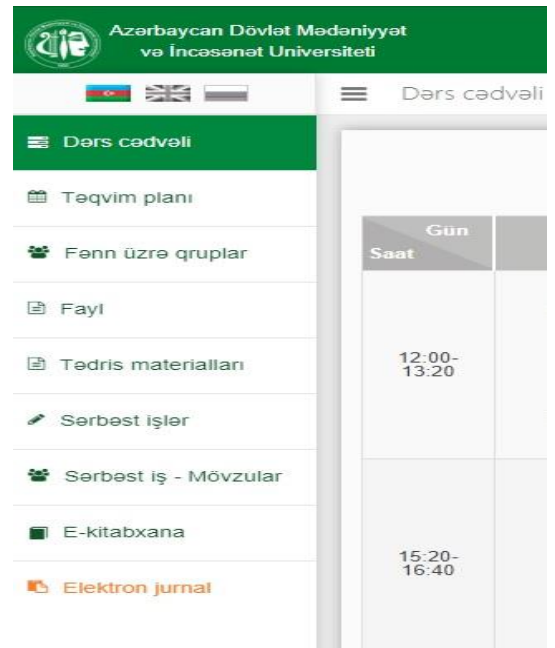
Azərbaycan Dövlət Mədəniyyət və İncəsənət Universiteti

Dərs cədvəli

Dərs cədvəli
Təqvim planı
Fənn üzrə qruplar
Fayl
Tədris materialları
Sərbəst işlər
Sərbəst iş - Mövzular
E-kitabxana
Elektron jurnal

| Gün Saat |
|---|
| 12:00-13:20 |
| 15:20-16:40 |